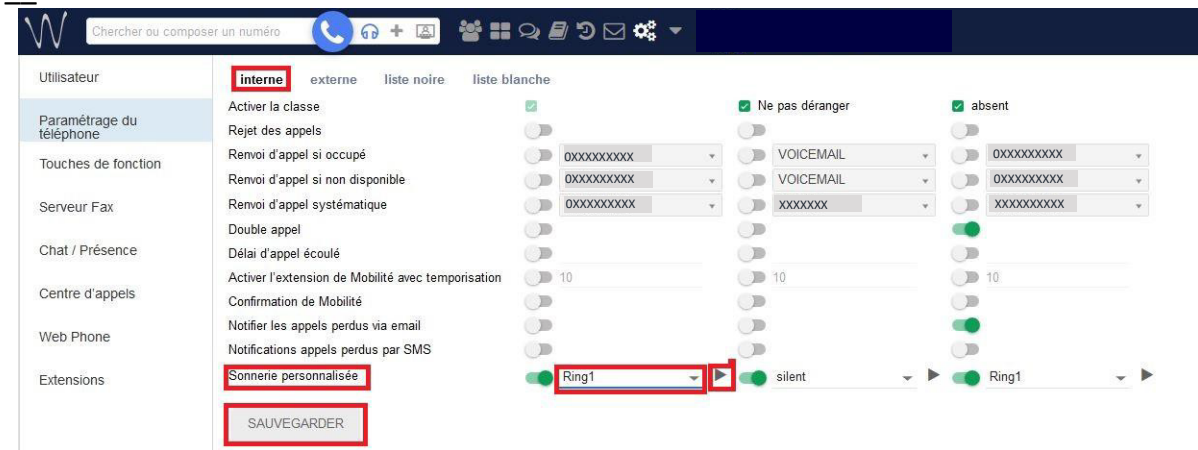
Chercher ou composer un numéro

Utilisateur
Paramétrage du téléphone
Touches de fonction
Serveur Fax
Chat / Présence
Centre d'appels
Web Phone
Extensions

interne externe liste noire liste blanche

| | | Ne pas déranger | absent |
|---|---|---|---|
| Activer la classe | | | |
| Rejet des appels | | | |
| Renvoi d'appel si occupé | 0XXXXXXXXX | VOICEMAIL | 0XXXXXXXXX |
| Renvoi d'appel si non disponible | 0XXXXXXXXX | VOICEMAIL | 0XXXXXXXXX |
| Renvoi d'appel systématique | 0XXXXXXXXX | XXXXXXX | XXXXXXXXXX |
| Double appel | | | |
| Délai d'appel écoulé | | | |
| Activer l'extension de Mobilité avec temporisation | 10 | 10 | 10 |
| Confirmation de Mobilité | | | |
| Notifier les appels perdus via email | | | |
| Notifications appels perdus par SMS | | | |
| Sonnerie personnalisée | Ring1 | silent | Ring1 |

SAUVEGARDER